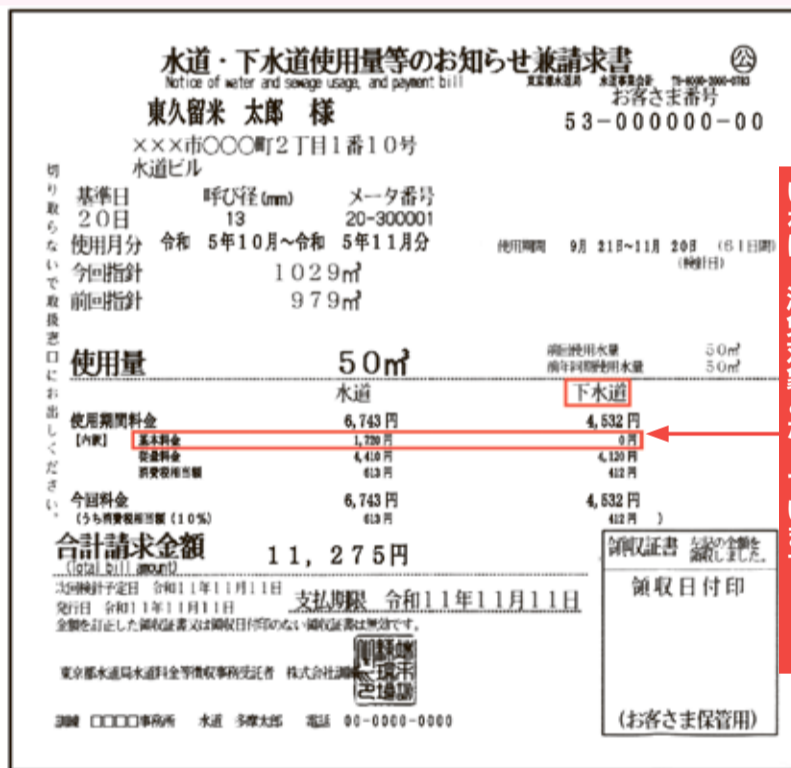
水道・下水道使用量等のお知らせ兼請求書 ㊋
Notice of water and sewage usage, and payment bill
東京都水道局 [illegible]
お客さま番号
53-000000-00

東久留米 太郎 様

×××市○○○町2丁目1番10号
水道ビル

切り取らないで取扱窓口にお出しください。

基準日 20日
呼び径(mm) 13
メータ番号 20-300001
使用月分 令和 5年10月~令和 5年11月分
使用期間 9月 21日~11月 20日 (61日間) (検針日)
今回指針 1029㎥
前回指針 979㎥

使用量 50㎥
前回使用水量 50㎥
前年同期使用水量 50㎥

| | 水道 | 下水道 |
|---|---|---|
| 使用期間料金 | 6,743円 | 4,532円 |
| 【内訳】 基本料金 | 1,720円 | 0円 |
| 従量料金 | 4,410円 | 4,120円 |
| 消費税相当額 | 613円 | 412円 |
| 今回料金 | 6,743円 | 4,532円 |
| (うち消費税相当額(10%) | 613円 | 412円 ) |

合計請求金額 11,275円
(total bill amount)

次回検針予定日 令和11年11月11日
発行日 令和11年11月11日
支払期限 令和11年11月11日
金額を訂正した領収証書又は領収日付印のない領収証書は無効です。

東京都水道局水道料金等徴収事務受託者 株式会社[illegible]

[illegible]

領収証書 右記の金額を領収しました。
領収日付印
(お客さま保管用)

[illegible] □□□□事務所 水道 多摩太郎 電話 00-0000-0000